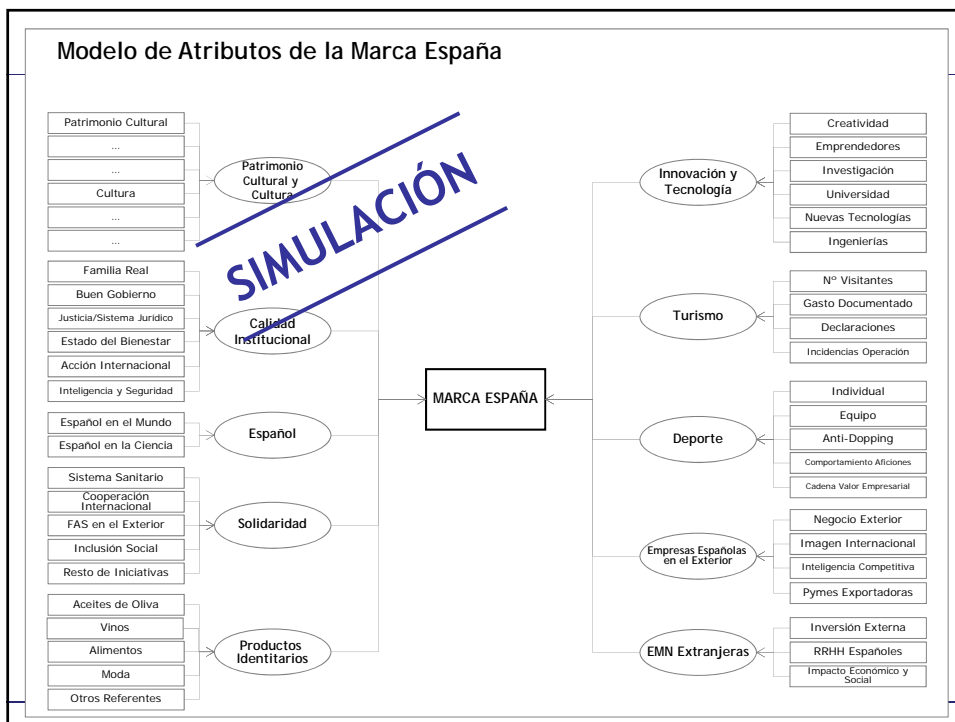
Modelo de Atributos de la Marca España

SIMULACIÓN

Patrimonio Cultural
...
...
Cultura
...
...

Patrimonio Cultural y Cultura

Familia Real
Buen Gobierno
Justicia/Sistema Jurídico
Estado del Bienestar
Acción Internacional
Inteligencia y Seguridad

Calidad Institucional

Español en el Mundo
Español en la Ciencia

Español

Sistema Sanitario
Cooperación Internacional
FAS en el Exterior
Inclusión Social
Resto de Iniciativas

Solidaridad

Aceites de Oliva
Vinos
Alimentos
Moda
Otros Referentes

Productos Identitarios

MARCA ESPAÑA

Innovación y Tecnología

Creatividad
Emprendedores
Investigación
Universidad
Nuevas Tecnologías
Ingenierías

Turismo

Nº Visitantes
Gasto Documentado
Declaraciones
Incidencias Operación

Deporte

Individual
Equipo
Anti-Dopping
Comportamiento Aficiones
Cadena Valor Empresarial

Empresas Españolas en el Exterior

Negocio Exterior
Imagen Internacional
Inteligencia Competitiva
Pymes Exportadoras

EMN Extranjeras

Inversión Externa
RRHH Españoles
Impacto Económico y Social